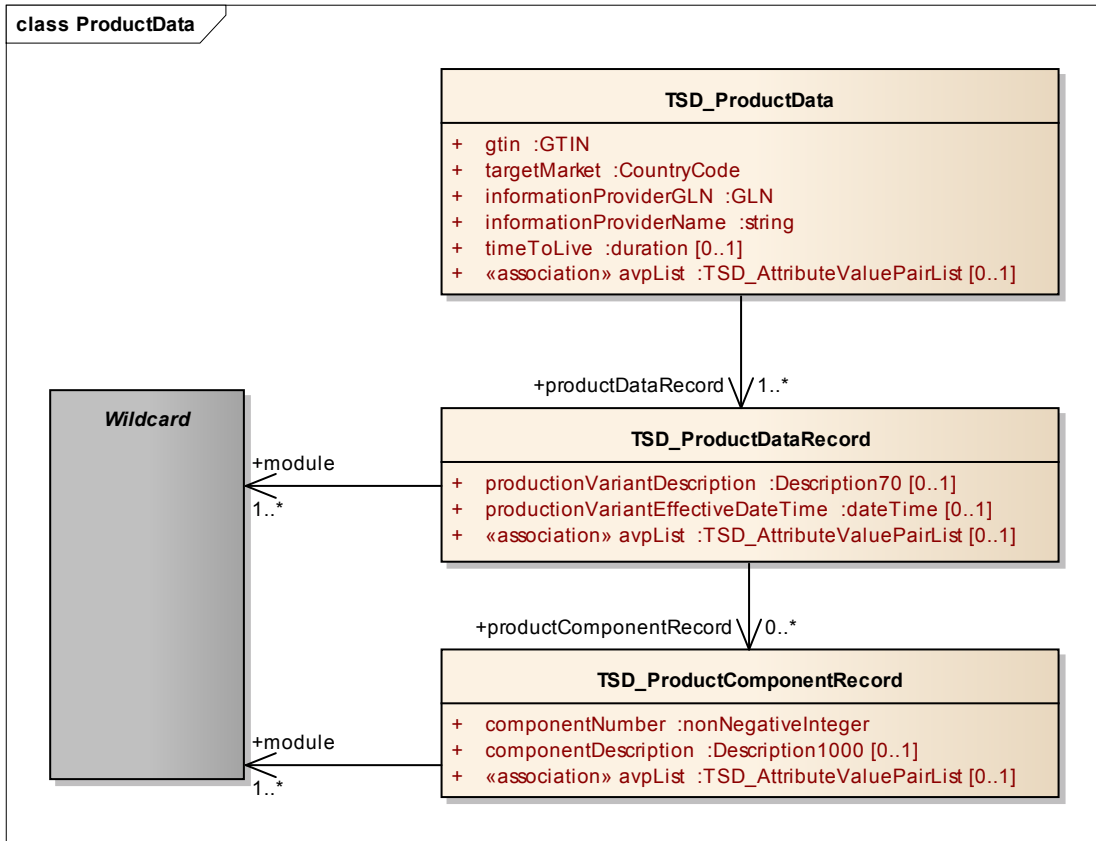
class ProductData

TSD_ProductData

+ gtin :GTIN
+ targetMarket :CountryCode
+ informationProviderGLN :GLN
+ informationProviderName :string
+ timeToLive :duration [0..1]
+ «association» avpList :TSD_AttributeValuePairList [0..1]

+productDataRecord 1..*

Wildcard

+module
1..*

TSD_ProductDataRecord

+ productionVariantDescription :Description70 [0..1]
+ productionVariantEffectiveDateTime :dateTime [0..1]
+ «association» avpList :TSD_AttributeValuePairList [0..1]

+productComponentRecord 0..*

TSD_ProductComponentRecord

+ componentNumber :nonNegativeInteger
+ componentDescription :Description1000 [0..1]
+ «association» avpList :TSD_AttributeValuePairList [0..1]

+module
1..*